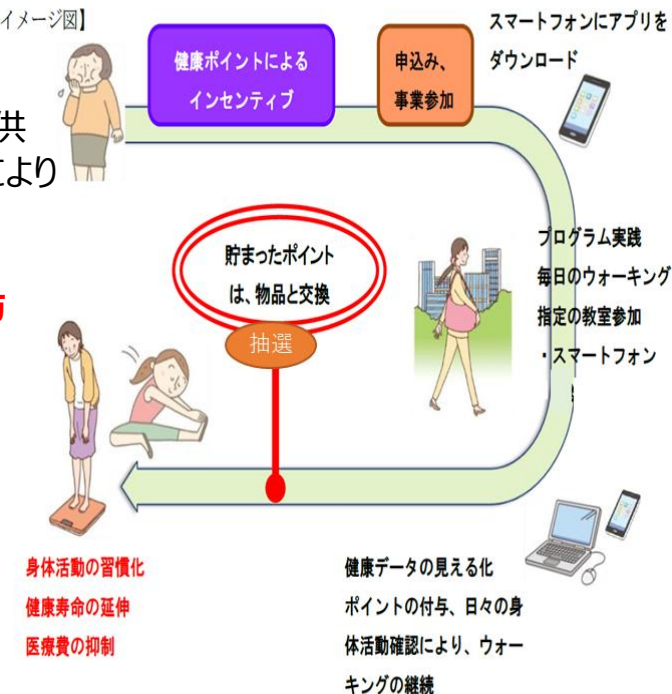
イメージ図】

健康ポイントによるインセンティブ

申込み、事業参加

スマートフォンにアプリをダウンロード

供
より

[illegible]

貯まったポイントは、物品と交換

抽選

プログラム実践
毎日のウォーキング
指定の教室参加
・スマートフォン

身体活動の習慣化
健康寿命の延伸
医療費の抑制

健康データの見える化
ポイントの付与、日々の身体活動確認により、ウォーキングの継続